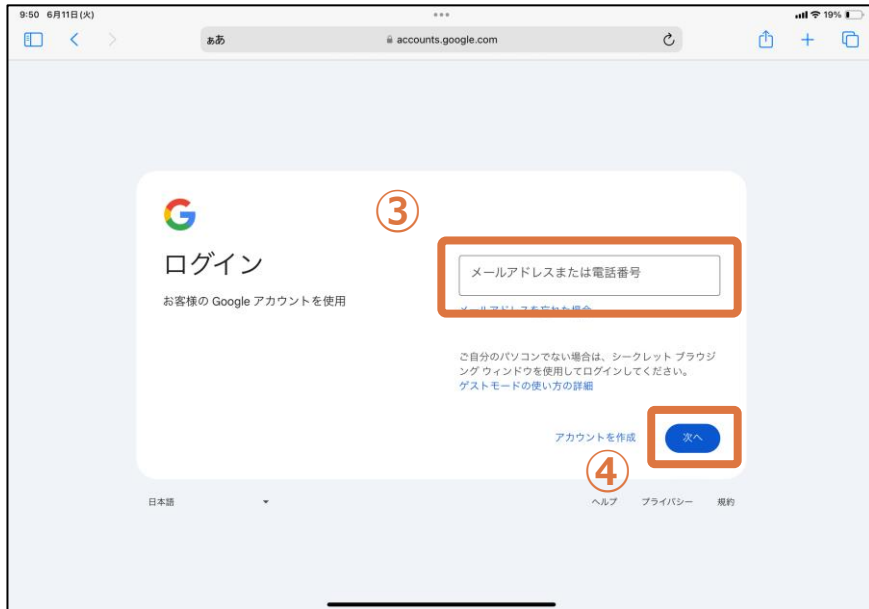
9:50 6月11日(火)

19%

ぁあ

accounts.google.com

G

③

ログイン

お客様の Google アカウントを使用

メールアドレスまたは電話番号

メールアドレスを忘れた場合

ご自分のパソコンでない場合は、シークレット ブラウジング ウィンドウを使用してログインしてください。
ゲストモードの使い方の詳細

アカウントを作成

次へ

④

日本語

ヘルプ

プライバシー

規約